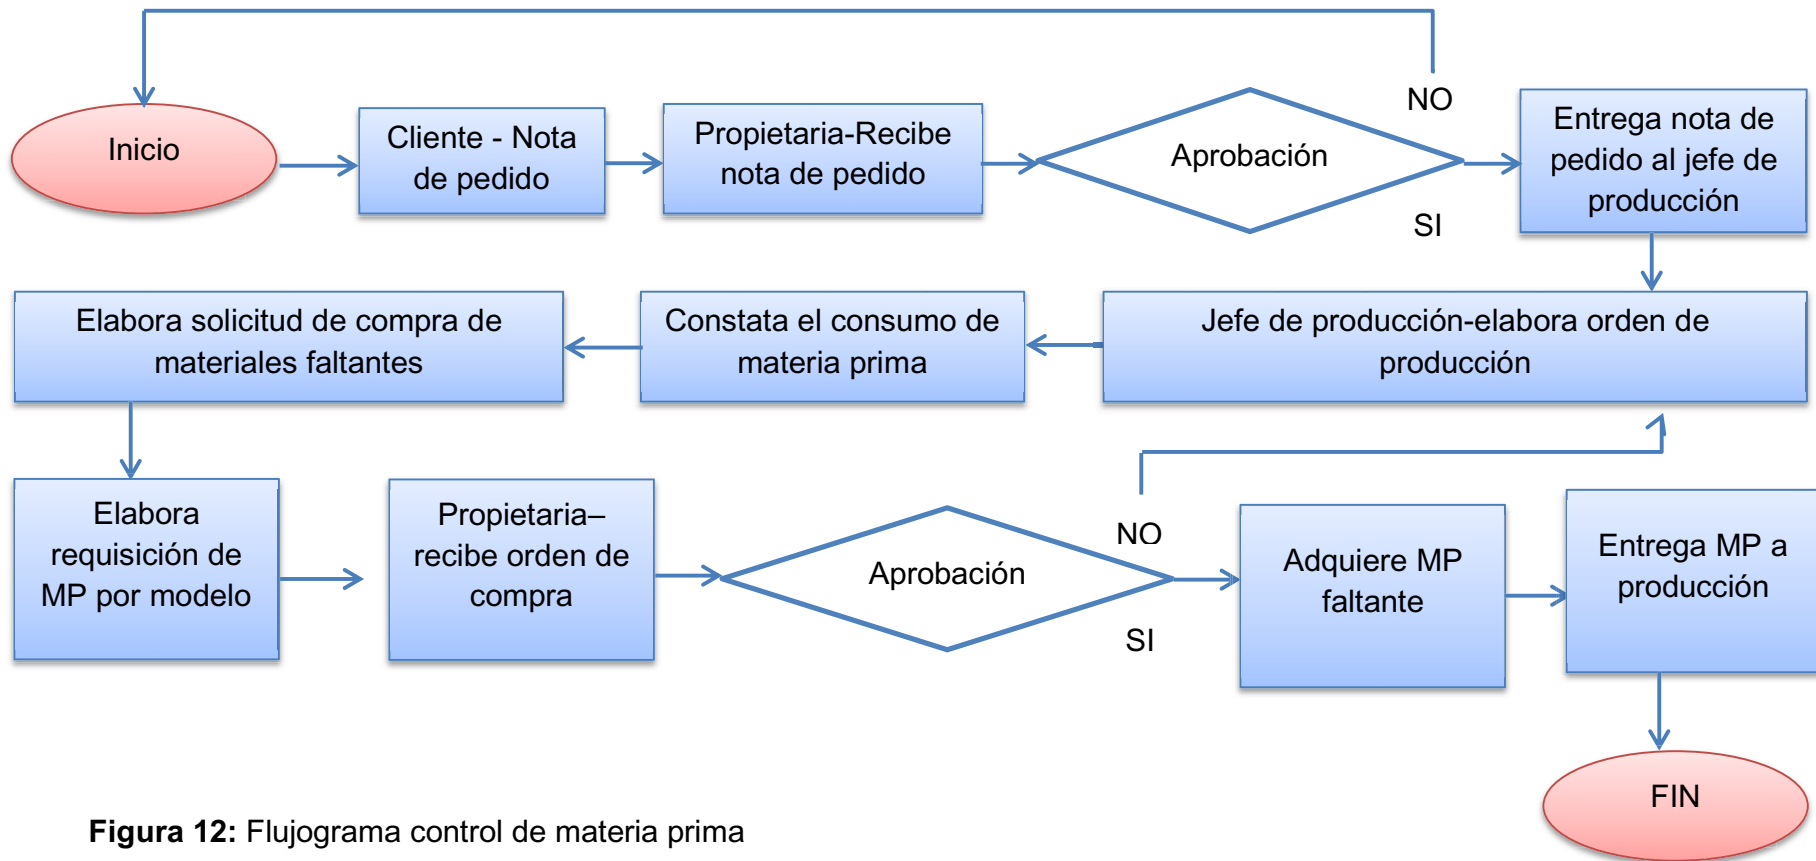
Inicio

Cliente - Nota de pedido

Propietaria-Recibe nota de pedido

Aprobación

NO

SI

Entrega nota de pedido al jefe de producción

Jefe de producción-elabora orden de producción

Constata el consumo de materia prima

Elabora solicitud de compra de materiales faltantes

Elabora requisición de MP por modelo

Propietaria– recibe orden de compra

Aprobación

NO

SI

Adquiere MP faltante

Entrega MP a producción

FIN

**Figura 12:** Flujograma control de materia prima